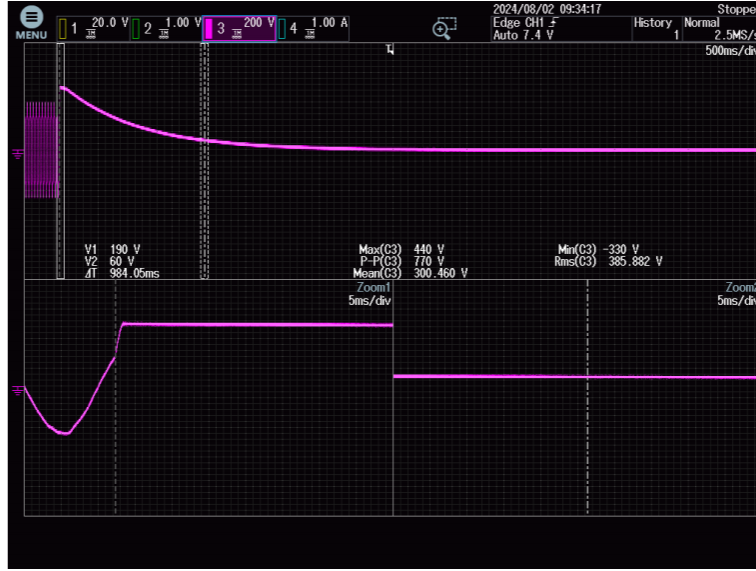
MENU 1 20.0 V 2 1.00 V 3 200 V 4 1.00 A

2024/08/02 09:34:17
Edge CH1
Auto 7.4 V

History
1

Stoppe
Normal
2.5MS/s

500ms/div

V1 190 V
V2 60 V
ΔT 984.05ms

Max(C3) 440 V
P-P(C3) 770 V
Mean(C3) 300.460 V

Min(C3) -330 V
Rms(C3) 385.882 V

Zoom1
5ms/div

Zoom2
5ms/div